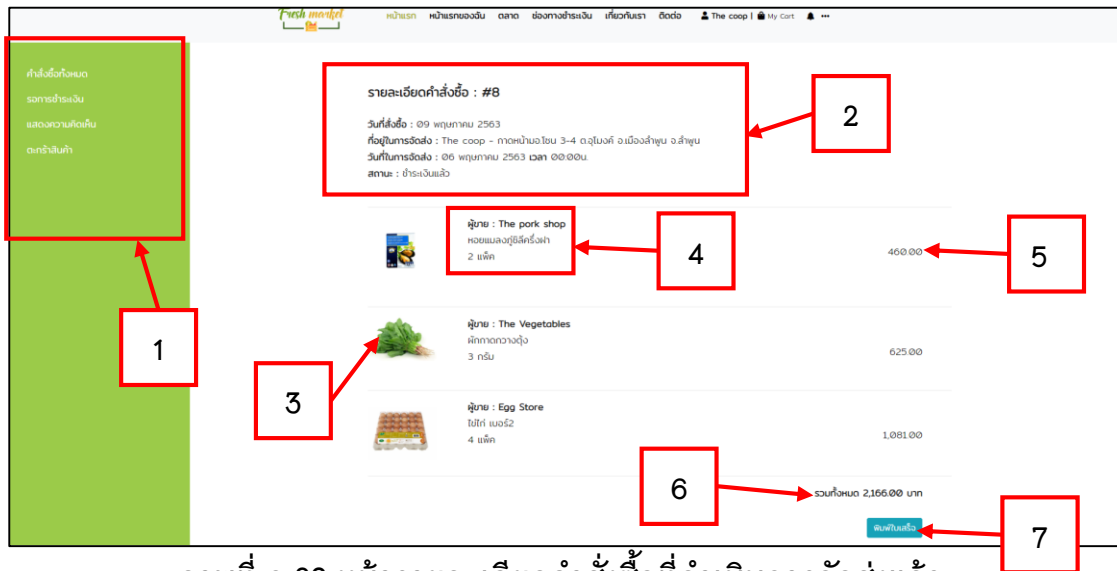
Fresh market

หน้าแรก หน้าแรกของฉัน ตลาด ช่องทางชำระเงิน เกี่ยวกับเรา ติดต่อ The coop | My Cart

คำสั่งซื้อทั้งหมด
รอการชำระเงิน
แสดงความคิดเห็น
ตะกร้าสินค้า

รายละเอียดคำสั่งซื้อ : #8

วันที่สั่งซื้อ : 09 พฤษภาคม 2563
ที่อยู่ในการจัดส่ง : The coop - ภาคหน้ามอ.ไซน 3-4 ต.อุโมงค์ อ.เมืองลำพูน จ.ลำพูน
วันที่ในการจัดส่ง : 06 พฤษภาคม 2563 เวลา 00:00น.
สถานะ : ชำระเงินแล้ว

ผู้ขาย : The pork shop
หอยแมลงภู่ชิลีครึ่งฝา
2 แพ็ค
460.00

ผู้ขาย : The Vegetables
ผักกาดกวางตุ้ง
3 กรัม
625.00

ผู้ขาย : Egg Store
ไข่ไก่ เบอร์2
4 แพ็ค
1,081.00

รวมทั้งหมด 2,166.00 บาท

พิมพ์ใบเสร็จ

1
2
3
4
5
6
7

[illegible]